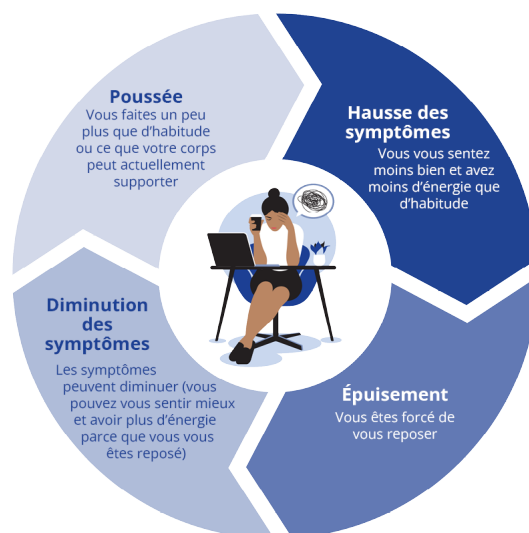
Poussée
Vous faites un peu plus que d'habitude ou ce que votre corps peut actuellement supporter

Hausse des symptômes
Vous vous sentez moins bien et avez moins d'énergie que d'habitude

Épuisement
Vous êtes forcé de vous reposer

Diminution des symptômes
Les symptômes peuvent diminuer (vous pouvez vous sentir mieux et avoir plus d'énergie parce que vous vous êtes reposé)